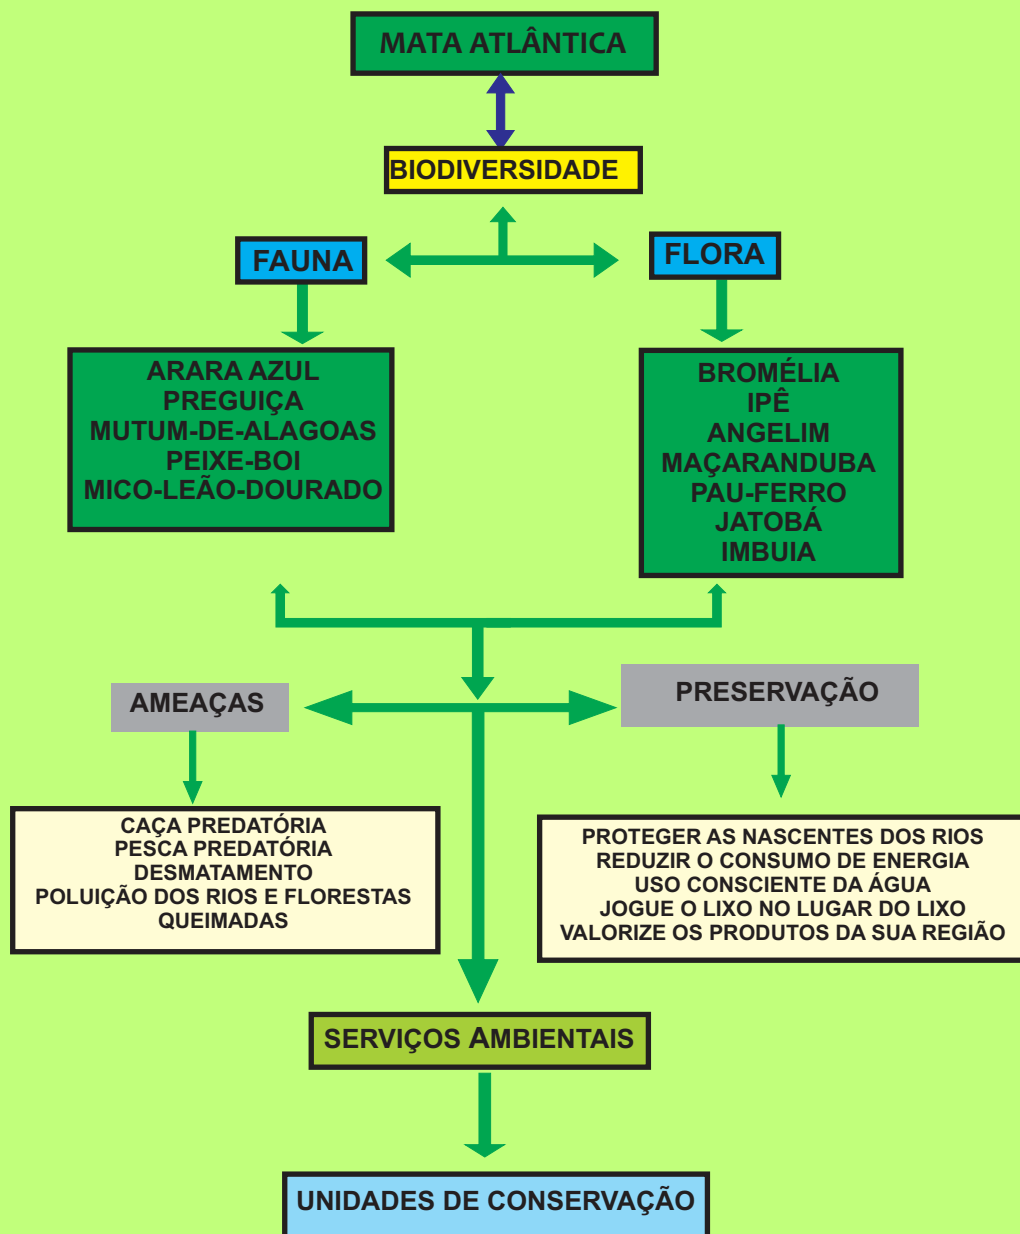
MATA ATLÂNTICA

BIODIVERSIDADE

FAUNA

FLORA

ARARA AZUL
PREGUIÇA
MUTUM-DE-ALAGOAS
PEIXE-BOI
MICO-LEÃO-DOURADO

BROMÉLIA
IPÊ
ANGELIM
MAÇARANDUBA
PAU-FERRO
JATOBÁ
IMBUIA

AMEAÇAS

PRESERVAÇÃO

CAÇA PREDATÓRIA
PESCA PREDATÓRIA
DESMATAMENTO
POLUIÇÃO DOS RIOS E FLORESTAS
QUEIMADAS

PROTEGER AS NASCENTES DOS RIOS
REDUZIR O CONSUMO DE ENERGIA
USO CONSCIENTE DA ÁGUA
JOGUE O LIXO NO LUGAR DO LIXO
VALORIZE OS PRODUTOS DA SUA REGIÃO

SERVIÇOS AMBIENTAIS

UNIDADES DE CONSERVAÇÃO